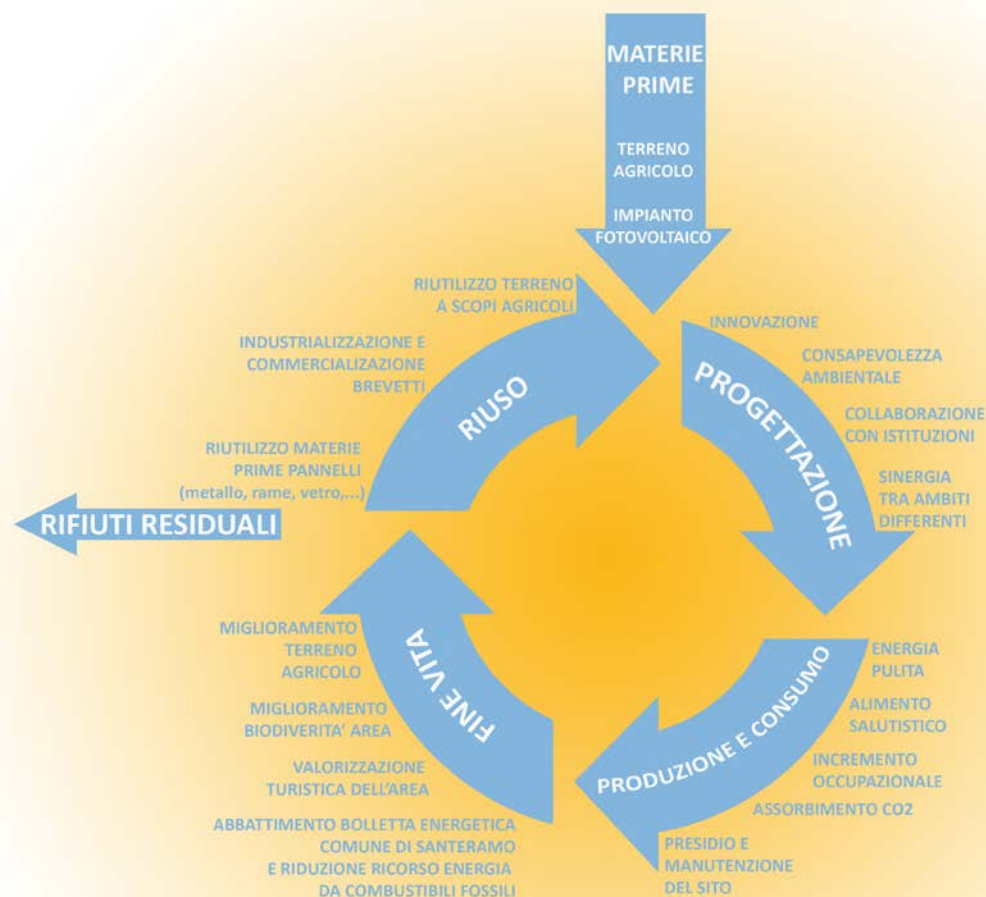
MATERIE PRIME

TERRENO AGRICOLO

IMPIANTO FOTOVOLTAICO

RIUTILIZZO TERRENO A SCOPI AGRICOLI

INDUSTRIALIZZAZIONE E COMMERCIALIZAZIONE BREVETTI

RIUTILIZZO MATERIE PRIME PANNELLI (metallo, rame, vetro,...)

RIUSO

RIFIUTI RESIDUALI

INNOVAZIONE

CONSAPEVOLEZZA AMBIENTALE

COLLABORAZIONE CON ISTITUZIONI

SINERGIA TRA AMBITI DIFFERENTI

PROGETTAZIONE

MIGLIORAMENTO TERRENO AGRICOLO

MIGLIORAMENTO BIODIVERITA' AREA

VALORIZZAZIONE TURISTICA DELL'AREA

ABBATTIMENTO BOLLETTA ENERGETICA COMUNE DI SANTERAMO E RIDUZIONE RICORSO ENERGIA DA COMBUSTIBILI FOSSILI

FINE VITA

PRODUZIONE E CONSUMO

ENERGIA PULITA

ALIMENTO SALUTISTICO

INCREMENTO OCCUPAZIONALE

ASSORBIMENTO CO2

PRESIDIO E MANUTENZIONE DEL SITO